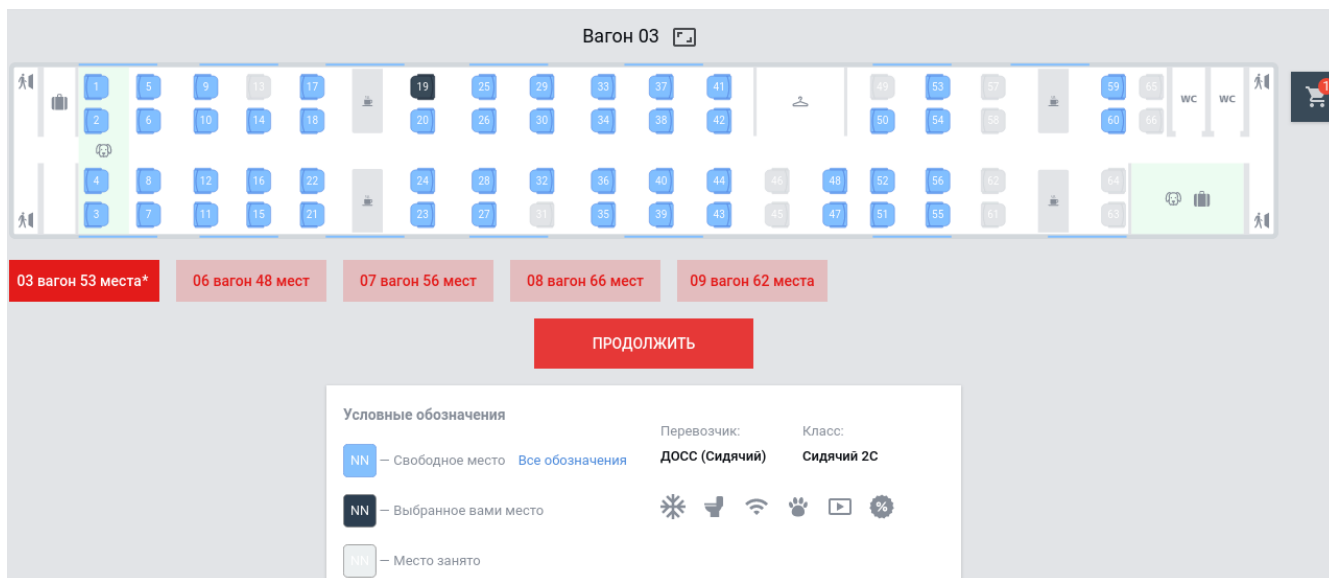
Вагон 03

1 5 9 13 17 19 25 29 33 37 41 49 53 57 59 65 WC WC
2 6 10 14 18 20 26 30 34 38 42 50 54 58 60 66
4 8 12 16 22 24 28 32 36 40 44 46 48 52 56 62 64
3 7 11 15 21 23 27 31 35 39 43 45 47 51 55 61 63

1

03 вагон 53 места* 06 вагон 48 мест 07 вагон 56 мест 08 вагон 66 мест 09 вагон 62 места

ПРОДОЛЖИТЬ

Условные обозначения

NN — Свободное место Все обозначения

NN — Выбранное вами место

NN — Место занято

Перевозчик: ДОСС (Сидячий)

Класс: Сидячий 2С

%